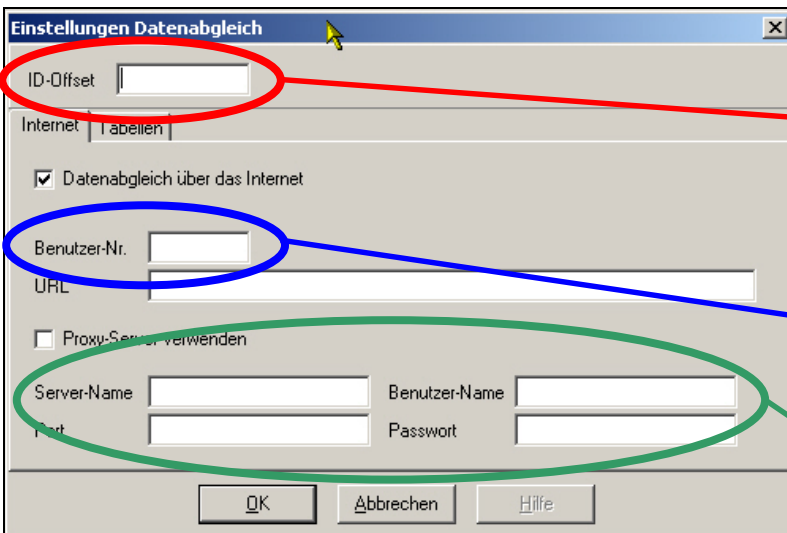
Einstellungen Datenabgleich

ID-Offset

Internet | Tabellen

Datenabgleich über das Internet

Benutzer-Nr.

URL

Proxy-Server verwenden

Server-Name

Benutzer-Name

Port

Passwort

OK

Abbrechen

Hilfe